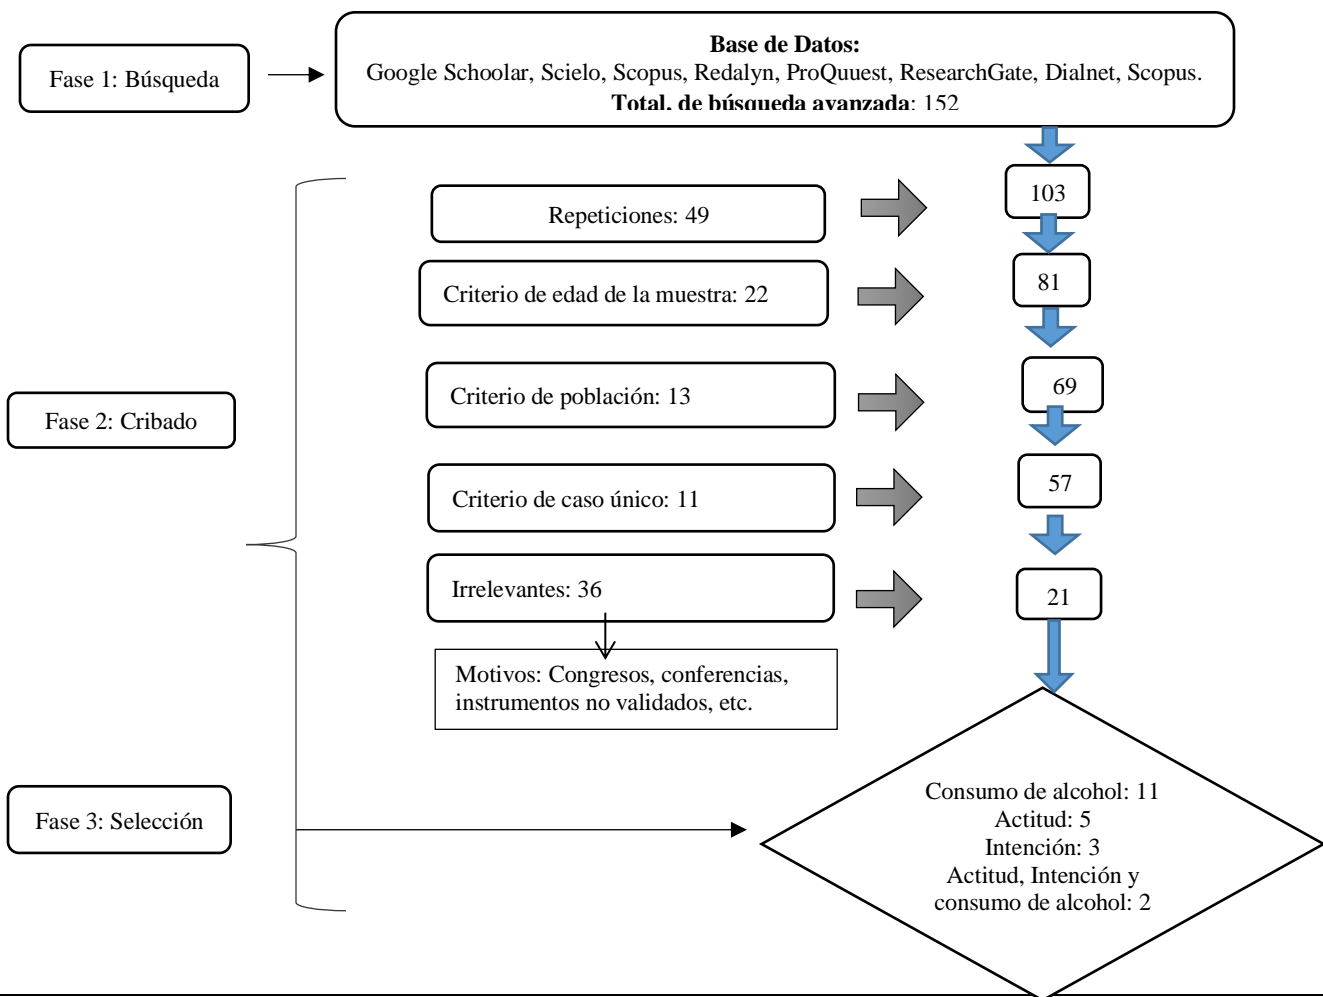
Fase 1: Búsqueda

Base de Datos:
Google Schoolar, Scielo, Scopus, Redalyn, ProQuuest, ResearchGate, Dialnet, Scopus.
Total. de búsqueda avanzada: 152

103

Repeticiones: 49

81

Criterio de edad de la muestra: 22

Fase 2: Cribado

69

Criterio de población: 13

57

Criterio de caso único: 11

21

Irrelevantes: 36

Motivos: Congresos, conferencias, instrumentos no validados, etc.

Fase 3: Selección

Consumo de alcohol: 11
Actitud: 5
Intención: 3
Actitud, Intención y consumo de alcohol: 2